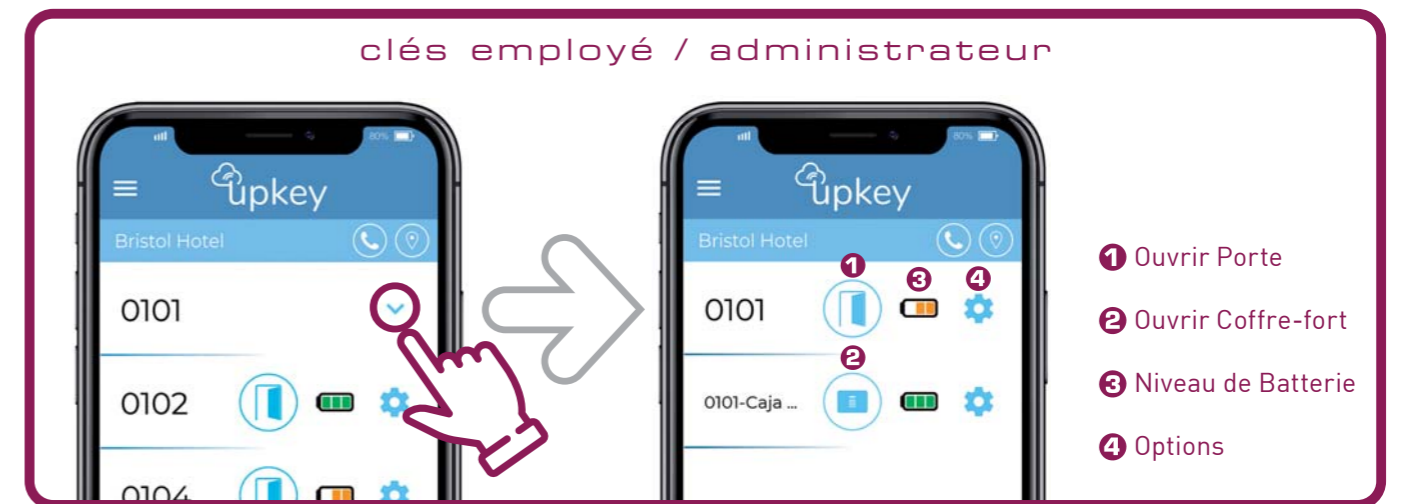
clés employé / administrateur

80%

upkey

Bristol Hotel

0101

0102

0104

80%

upkey

Bristol Hotel

1 3 4

0101

2

0101-Caja ...

1 Ouvrir Porte

2 Ouvrir Coffre-fort

3 Niveau de Batterie

4 Options